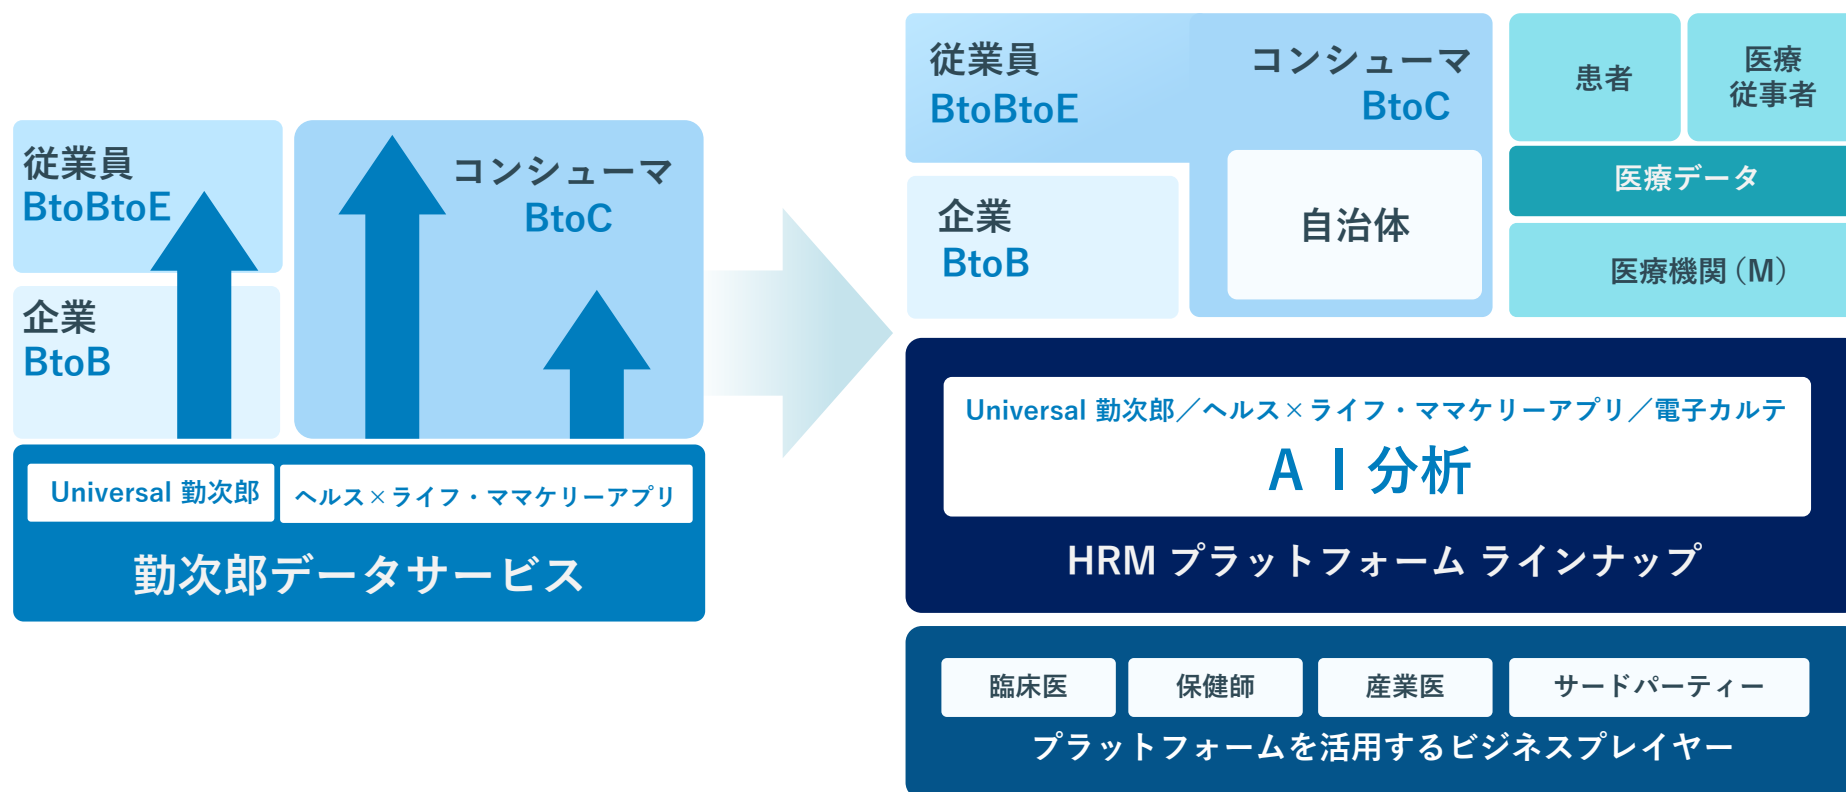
従業員
BtoBtoE

コンシューマ
BtoC

企業
BtoB

Universal 勤次郎

ヘルス×ライフ・ママケリーアプリ

勤次郎データサービス

従業員
BtoBtoE

コンシューマ
BtoC

企業
BtoB

自治体

患者

医療
従事者

医療データ

医療機関（M）

Universal 勤次郎／ヘルス×ライフ・ママケリーアプリ／電子カルテ

ＡＩ分析

HRM プラットフォーム ラインナップ

臨床医

保健師

産業医

サードパーティー

プラットフォームを活用するビジネスプレイヤー